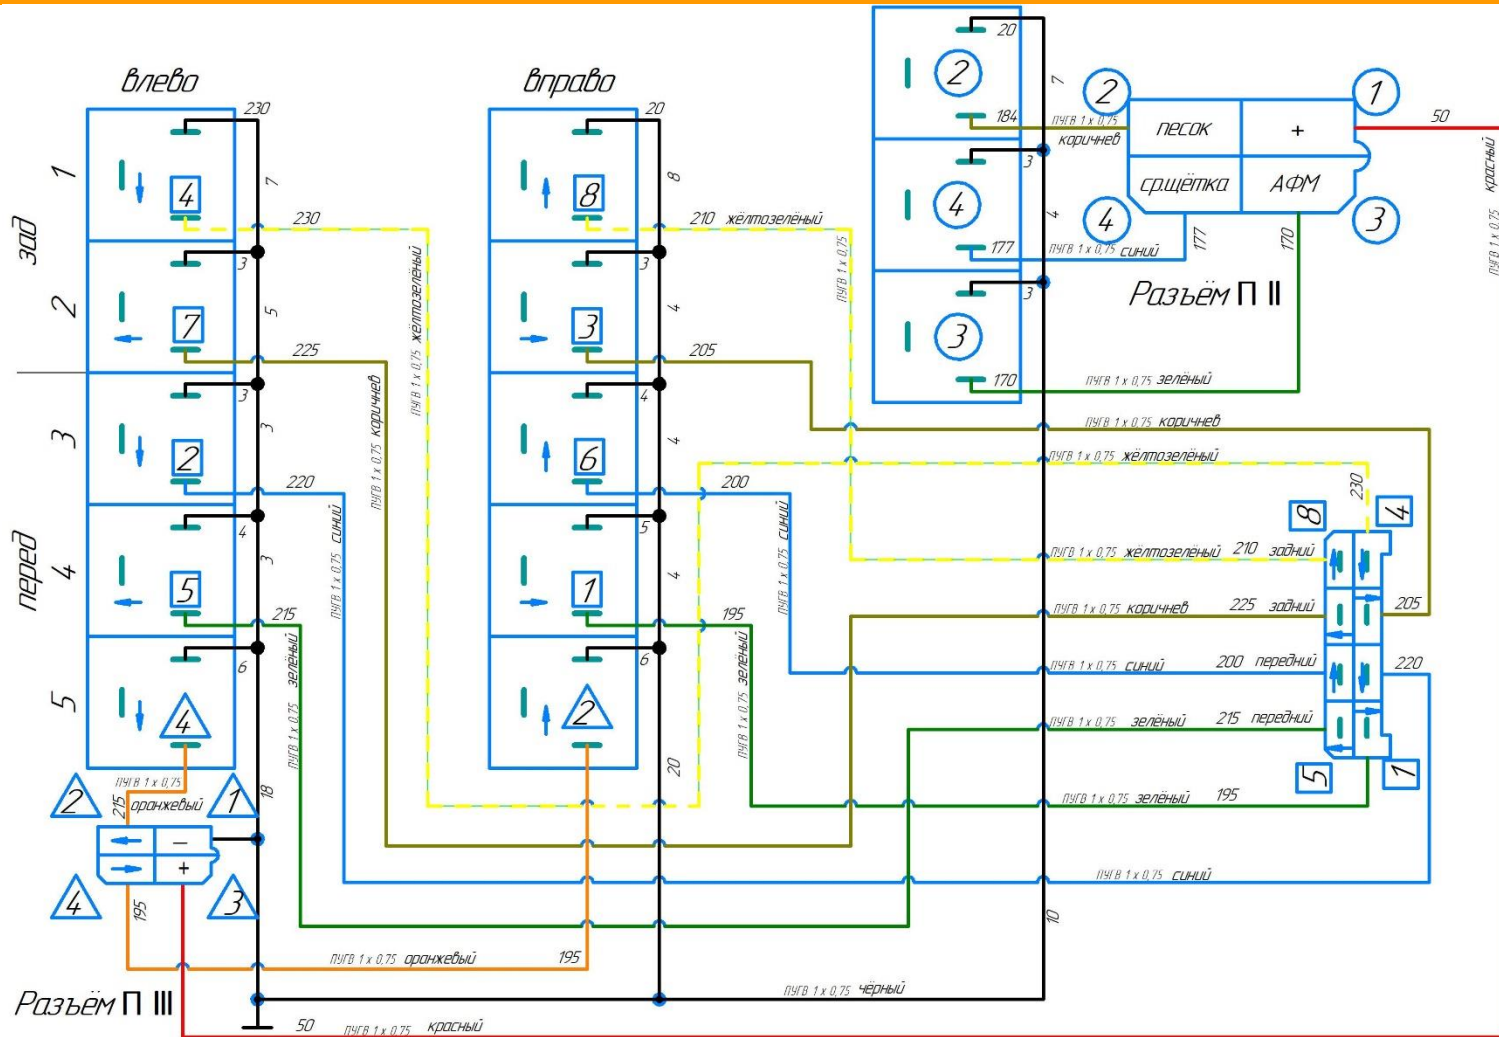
влево

вправо

зад

перед

1
2
3
4
5

230
7
4
230
3
7
5
225
3
2
3
220
4
5
3
215
6
4
18

ПУГВ 1 x 0,75 жёлтозелёный
ПУГВ 1 x 0,75 коричнев
ПУГВ 1 x 0,75 синий
ПУГВ 1 x 0,75 зелёный

20
8
8
210 жёлтозелёный
3
4
3
205
4
4
6
200
5
4
1
195
6
2
20

ПУГВ 1 x 0,75 синий
ПУГВ 1 x 0,75 зелёный
ПУГВ 1 x 0,75

20
2
7
184
ПУГВ 1 x 0,75 коричнев
3
4
4
177
ПУГВ 1 x 0,75 синий
3
3
170
ПУГВ 1 x 0,75 зелёный

2
песок
+
1
50
ср.щётка
АФМ
4
3
177
170
Разъём П II
ПУГВ 1 x 0,75 красный

ПУГВ 1 x 0,75 коричнев
ПУГВ 1 x 0,75 жёлтозелёный
230
8
4
ПУГВ 1 x 0,75 жёлтозелёный 210 задний
ПУГВ 1 x 0,75 коричнев 225 задний
205
ПУГВ 1 x 0,75 синий 200 передний
220
ПУГВ 1 x 0,75 зелёный 215 передний
5
1
ПУГВ 1 x 0,75 зелёный 195
ПУГВ 1 x 0,75 синий

2
ПУГВ 1 x 0,75
215 оранжевый
1
–
+
4
3
195
ПУГВ 1 x 0,75 оранжевый
195
10
ПУГВ 1 x 0,75 чёрный
Разъём П III
50
ПУГВ 1 x 0,75 красный